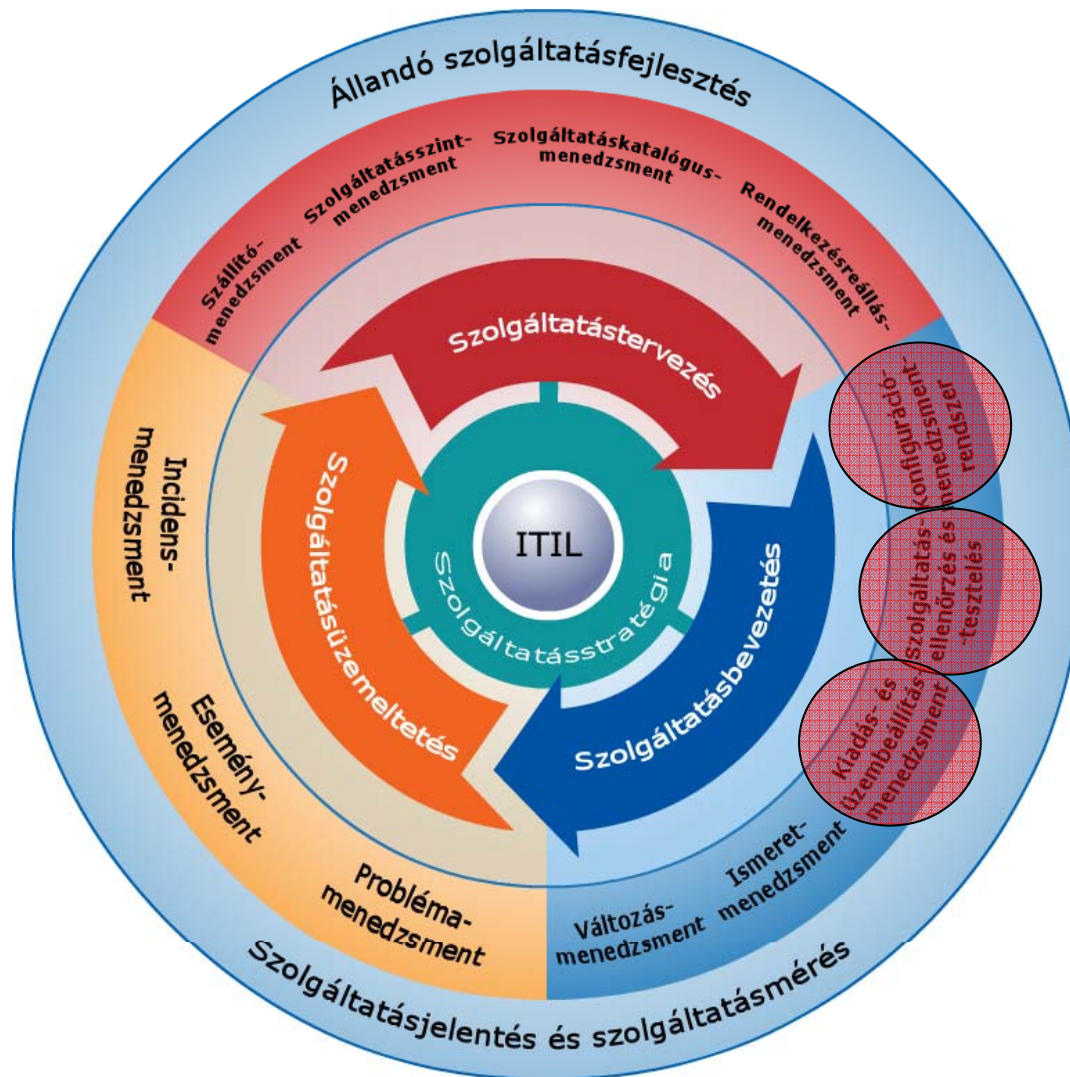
Állandó szolgáltatásfejlesztés

Szállító-menedzsment

Szolgáltatásszint-menedzsment

Szolgáltatáskatalógus-menedzsment

Rendelkezésreállás-menedzsment

Szolgáltatástervezés

Konfiguráció-menedzsment rendszer

Szolgáltatás-ellenőrzés és -tesztelés

Kiadás- és üzembeállítás-menedzsment

Incidens-menedzsment

Szolgáltatásüzemeltetés

ITIL

Szolgáltatásstratégia

Szolgáltatásbevezetés

Esemény-menedzsment

Probléma-menedzsment

Változás-menedzsment

Ismeret-menedzsment

Szolgáltatásjelentés és szolgáltatásmérés